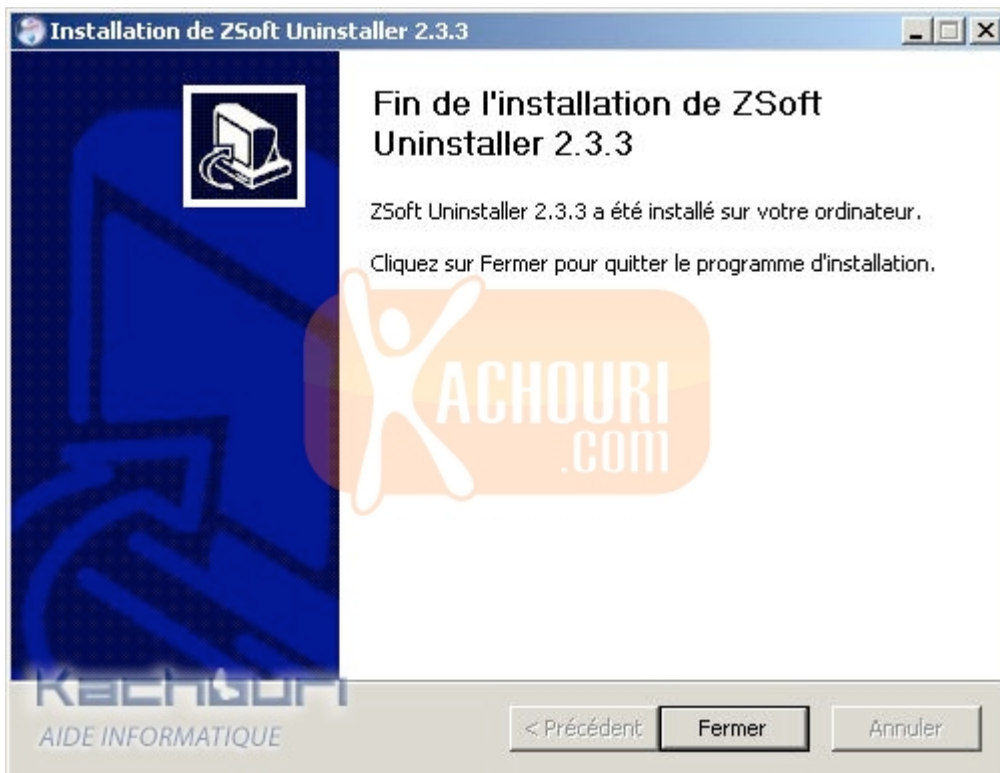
Installation de ZSoft Uninstaller 2.3.3

Fin de l'installation de ZSoft Uninstaller 2.3.3

ZSoft Uninstaller 2.3.3 a été installé sur votre ordinateur.

Cliquez sur Fermer pour quitter le programme d'installation.

KACHOURI .COM

Kachouri
AIDE INFORMATIQUE

< Précédent
Fermer
Annuler